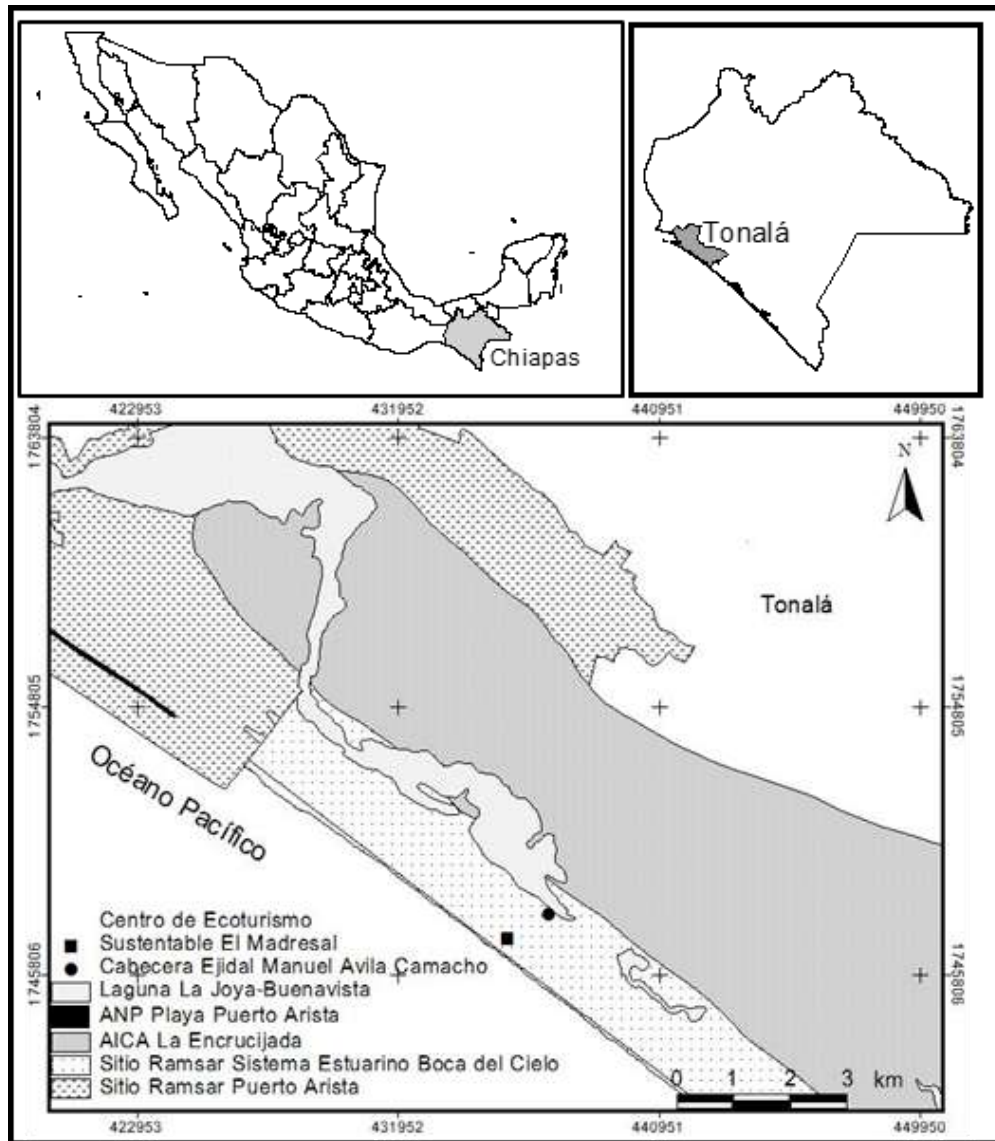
Chiapas

Tonalá

422953 431952 440951 449950

1763804 1754805 1745806

1763804 1754805 1745806

N

Tonalá

Océano Pacífico

Centro de Ecoturismo Sustentable El Madresal
Cabecera Ejidal Manuel Avila Camacho
Laguna La Joya-Buenavista
ANP Playa Puerto Arista
AICA La Encrucijada
Sitio Ramsar Sistema Estuarino Boca del Cielo
Sitio Ramsar Puerto Arista

0 1 2 3 km

422953 431952 440951 449950